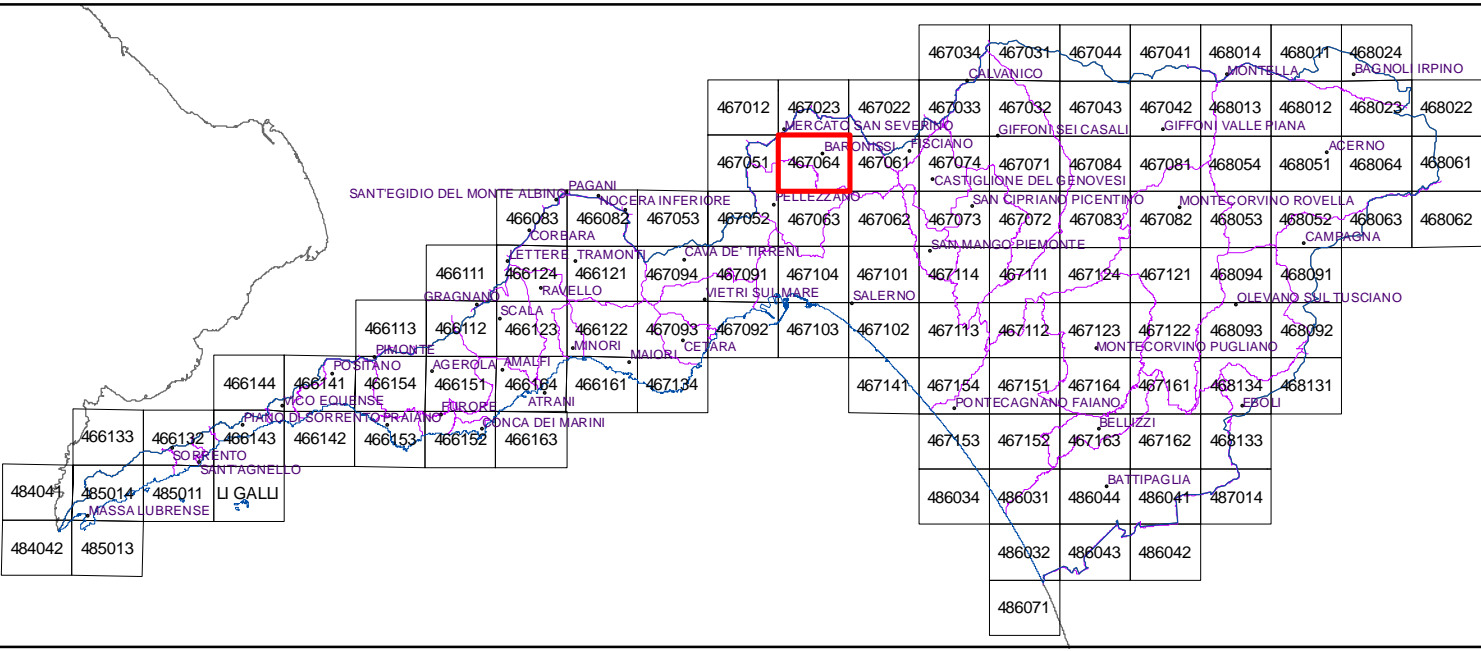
467034 467031 467044 467041 468014 468011 468024
CALVANICO MONTELLA BAGNOLI IRPINO
467012 467023 467022 467033 467032 467043 467042 468013 468012 468023 468022
MERCATO SAN SEVERINO
GIFFONI SEI CASALI GIFFONI VALLE PIANA
BARONISSI FISCIANO ACERNO
467051 467064 467061 467074 467071 467084 467081 468054 468051 468064 468061
CASTIGLIONE DEL GENOVESI
SANT'EGIDIO DEL MONTE ALBINO PAGANI
NOCERA INFERIORE PELLEZZANO SAN CIPRIANO PICENTINO MONTECORVINO ROVELLA
466083 466082 467053 467052 467063 467062 467073 467072 467083 467082 468053 468052 468063 468062
CORBARA CAMPAGNA
SAN MANGO PIEMONTE
LETTERE TRAMONTI CAVA DE' TIRRENI
466111 466124 466121 467094 467091 467104 467101 467114 467111 467124 467121 468094 468091
RAVELLO
GRAGNANO VIETRI SUL MARE SALERNO OLEVANO SUL TUSCIANO
466113 466112 SCALA 466123 466122 467093 467092 467103 467102 467113 467112 467123 467122 468093 468092
PIMONTE MINORI CETARA MONTECORVINO PUGLIANO
POSITANO AGEROLA AMALFI MAIORI
466144 466141 466154 466151 466164 466161 467134 467141 467154 467151 467164 467161 468134 468131
VICO EQUENSE ATRANI PONTECAGNANO FAIANO EBOLI
PIANO DI SORRENTO PRAIANO FURORE
CONCA DEI MARINI BELLIZZI
466133 466132 466143 466142 466153 466152 466163 467153 467152 467163 467162 468133
SORRENTO
SANT'AGNELLO BATTIPAGLIA
484041 485014 485011 LI GALLI 486034 486031 486044 486041 487014
MASSA LUBRENSE
484042 485013 486032 486043 486042
486071